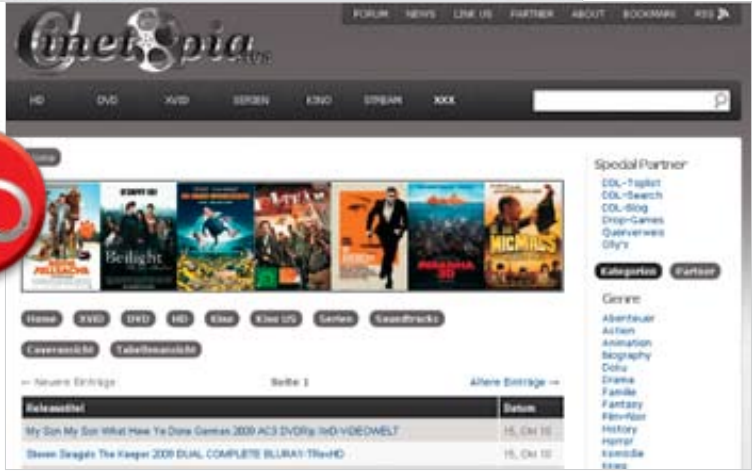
CinetOpia

FORUM NEWS LINK US PARTNER ABOUT BOOKMARK RSS

HD DVD XVID SERIEN KINO STREAM XXX

Home

Beilight

PIRANHA 3D

MICMACS

Home XVID DVD HD Kino Kino US Serien Soundtracks

Coveransicht Tabellenansicht

← Neuere Einträge Seite 1 Ältere Einträge →

| Releasetitel | Datum |
|---|---|
| My Son My Son What Have Ye Done German 2009 AC3 DVDRip XviD-VIDEOWELT | 15. Okt 10 |
| Steven Seagals The Keeper 2009 DUAL COMPLETE BLURAY-TRexHD | 15. Okt 10 |

Spezial Partner
CDL-Topliste
CDL-Search
CDL-Blog
Drop-Games
Querverweis
Olly's

Kategorien Partner

Genre
Abenteuer
Action
Animation
Biography
Doku
Drama
Familie
Fantasy
Film-Noir
History
Horror
Komödie
Krieg